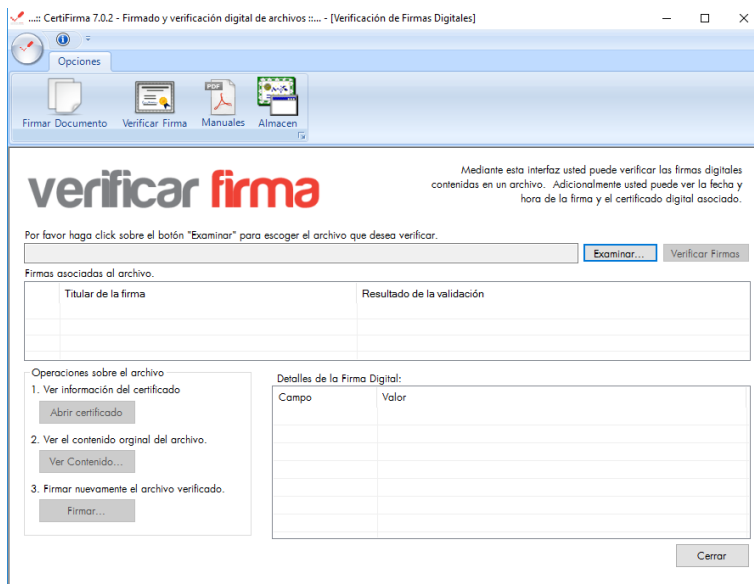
...:: CertiFirma 7.0.2 - Firmado y verificación digital de archivos ::... - [Verificación de Firmas Digitales]

Opciones

Firmar Documento Verificar Firma PDF Manuales Almacen

verificar firma

Mediante esta interfaz usted puede verificar las firmas digitales contenidas en un archivo. Adicionalmente usted puede ver la fecha y hora de la firma y el certificado digital asociado.

Por favor haga click sobre el botón "Examinar" para escoger el archivo que desea verificar.

Examinar... Verificar Firmas

Firmas asociadas al archivo.

| | Titular de la firma | Resultado de la validación |
|---|---|---|
| | | |
| | | |
| | | |

Operaciones sobre el archivo

1. Ver información del certificado

Abrir certificado

2. Ver el contenido orginal del archivo.

Ver Contenido...

3. Firmar nuevamente el archivo verificado.

Firmar...

Detalles de la Firma Digital:

| Campo | Valor |
|---|---|
| | |
| | |
| | |

Cerrar